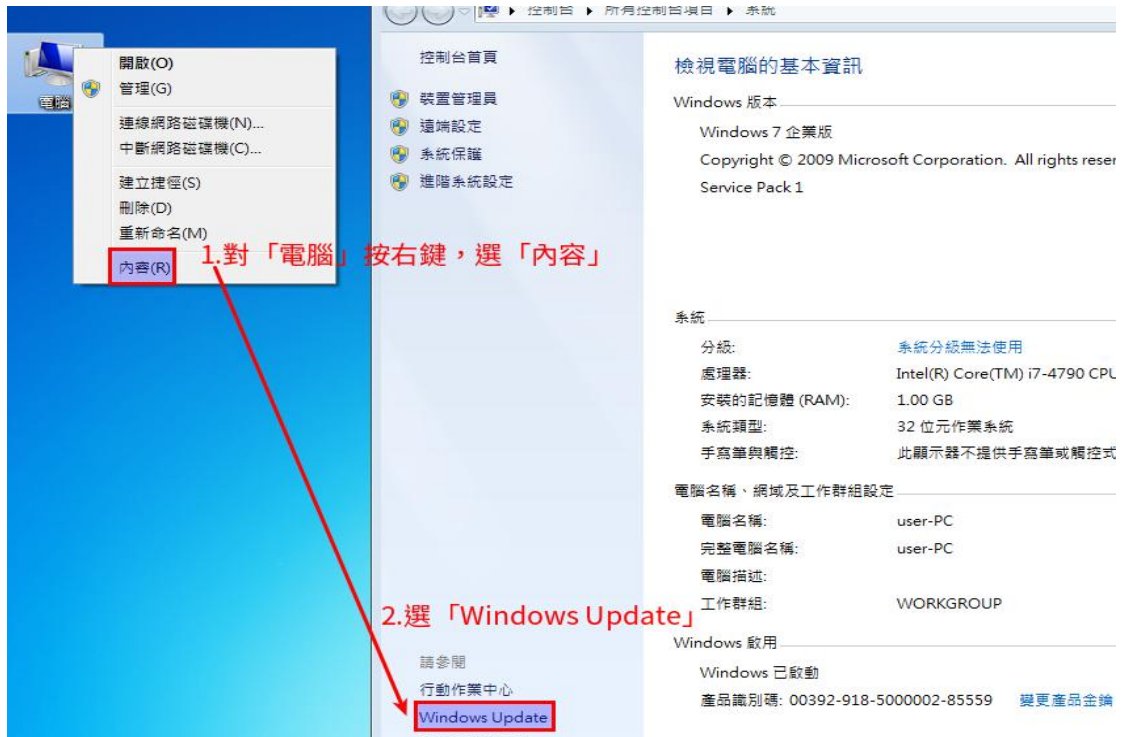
電腦

開啟(O)
管理(G)
連線網路磁碟機(N)...
中斷網路磁碟機(C)...
建立捷徑(S)
刪除(D)
重新命名(M)
內容(R)

1.對「電腦」按右鍵，選「內容」

▸ 控制台 ▸ 所有控制台項目 ▸ 系統

控制台首頁
裝置管理員
遠端設定
系統保護
進階系統設定

檢視電腦的基本資訊

Windows 版本
Windows 7 企業版
Copyright © 2009 Microsoft Corporation. All rights reser
Service Pack 1

系統
分級: 系統分級無法使用
處理器: Intel(R) Core(TM) i7-4790 CPU
安裝的記憶體 (RAM): 1.00 GB
系統類型: 32 位元作業系統
手寫筆與觸控: 此顯示器不提供手寫筆或觸控式

電腦名稱、網域及工作群組設定
電腦名稱: user-PC
完整電腦名稱: user-PC
電腦描述:
工作群組: WORKGROUP

2.選「Windows Update」

Windows 啟用
Windows 已啟動
產品識別碼: 00392-918-5000002-85559 變更產品金鑰

請參閱
行動作業中心
Windows Update